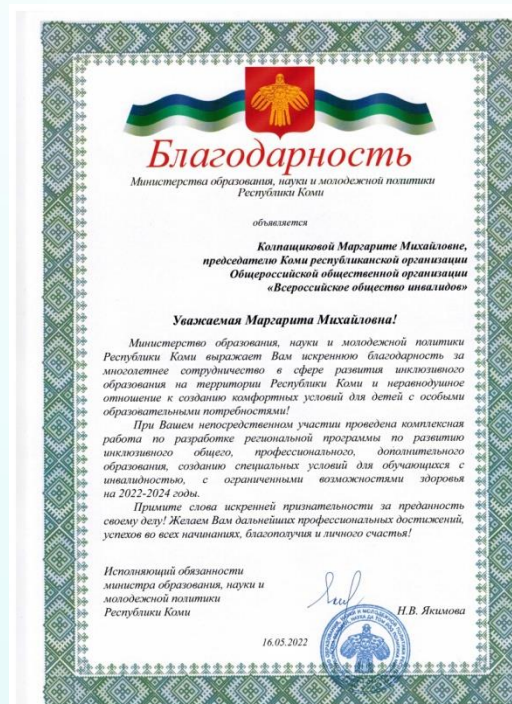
Благодарность
Министерства образования, науки и молодежной политики Республики Коми

объявляется

Колпащиковой Маргарите Михайловне,
председателю Коми республиканской организации
Общероссийской общественной организации
«Всероссийское общество инвалидов»

Уважаемая Маргарита Михайловна!

Министерство образования, науки и молодежной политики Республики Коми выражает Вам искреннюю благодарность за многолетнее сотрудничество в сфере развития инклюзивного образования на территории Республики Коми и неравнодушное отношение к созданию комфортных условий для детей с особыми образовательными потребностями!

При Вашем непосредственном участии проведена комплексная работа по разработке региональной программы по развитию инклюзивного общего, профессионального, дополнительного образования, созданию специальных условий для обучающихся с инвалидностью, с ограниченными возможностями здоровья на 2022-2024 годы.

Примите слова искренней признательности за преданность своему делу! Желаем Вам дальнейших профессиональных достижений, успехов во всех начинаниях, благополучия и личного счастья!

Исполняющий обязанности
министра образования, науки и
молодежной политики
Республики Коми

Н.В. Якимова

16.05.2022